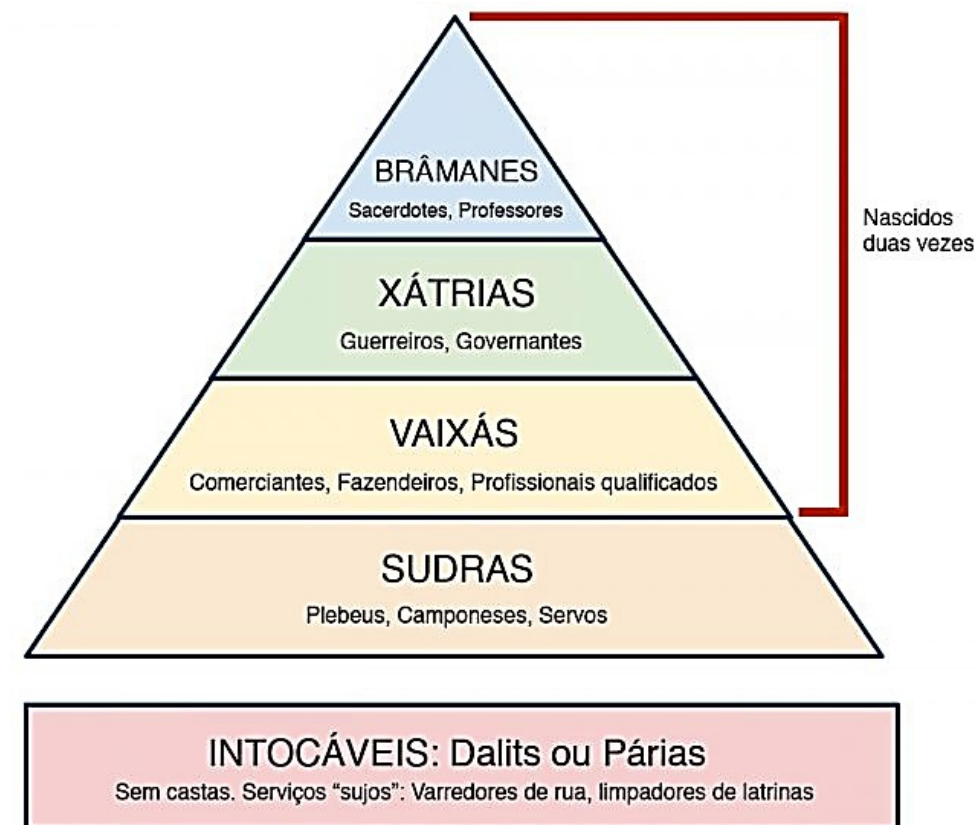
BRÂMANES
Sacerdotes, Professores

Nascidos duas vezes

XÁTRIAS
Guerreiros, Governantes

VAIXÁS
Comerciantes, Fazendeiros, Profissionais qualificados

SUDRAS
Plebeus, Camponeses, Servos

INTOCÁVEIS: Dalits ou Párias
Sem castas. Serviços "sujos": Varredores de rua, limpadores de latrinas